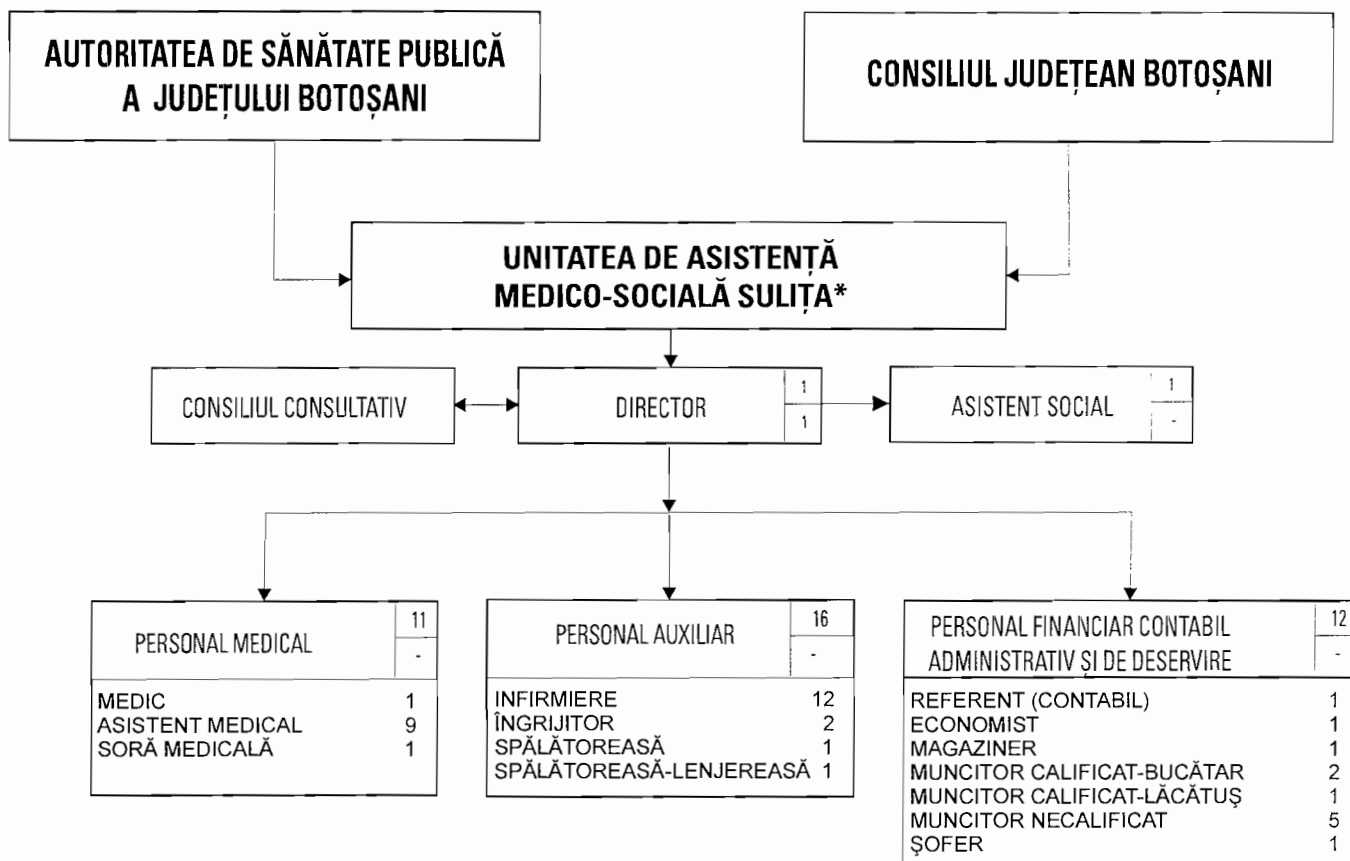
AUTORITATEA DE SĂNĂTATE PUBLICĂ A JUDEȚULUI BOTOȘANI

CONSILIUL JUDEȚEAN BOTOȘANI

UNITATEA DE ASISTENȚĂ MEDICO-SOCIALĂ SULIȚA*

CONSILIUL CONSULTATIV

DIRECTOR 1 1

ASISTENT SOCIAL 1 -

PERSONAL MEDICAL 11 -

MEDIC 1
ASISTENT MEDICAL 9
SORĂ MEDICALĂ 1

PERSONAL AUXILIAR 16 -

INFIRMIERE 12
ÎNGRIJITOR 2
SPĂLĂTOREASĂ 1
SPĂLĂTOREASĂ-LENJEREASĂ 1

PERSONAL FINANCIAR CONTABIL ADMINISTRATIV ȘI DE DESERVIRE 12 -

REFERENT (CONTABIL) 1
ECONOMIST 1
MAGAZINER 1
MUNCITOR CALIFICAT-BUCĂTAR 2
MUNCITOR CALIFICAT-LĂCĂTUȘ 1
MUNCITOR NECALIFICAT 5
ŞOFER 1